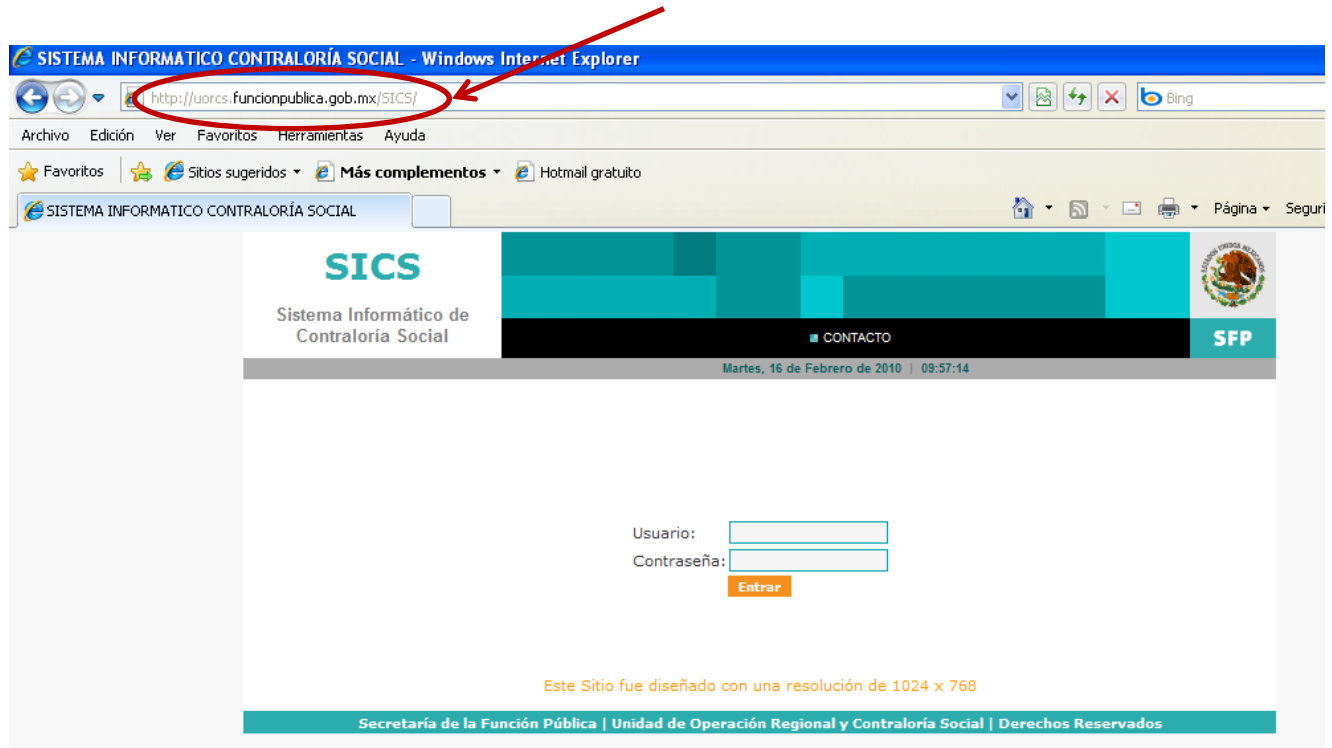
SISTEMA INFORMATICO CONTRALORÍA SOCIAL - Windows Internet Explorer

http://uorcs.funcionpublica.gob.mx/SICS/

Bing

Archivo Edición Ver Favoritos Herramientas Ayuda

Favoritos | Sitios sugeridos ▾ Más complementos ▾ Hotmail gratuito

SISTEMA INFORMATICO CONTRALORÍA SOCIAL

Página ▾ Seguri

SICS

Sistema Informático de Contraloría Social

CONTACTO

ESTADOS UNIDOS MEXICANOS

SFP

Martes, 16 de Febrero de 2010 | 09:57:14

Usuario:

Contraseña:

Entrar

Este Sitio fue diseñado con una resolución de 1024 x 768

Secretaría de la Función Pública | Unidad de Operación Regional y Contraloría Social | Derechos Reservados